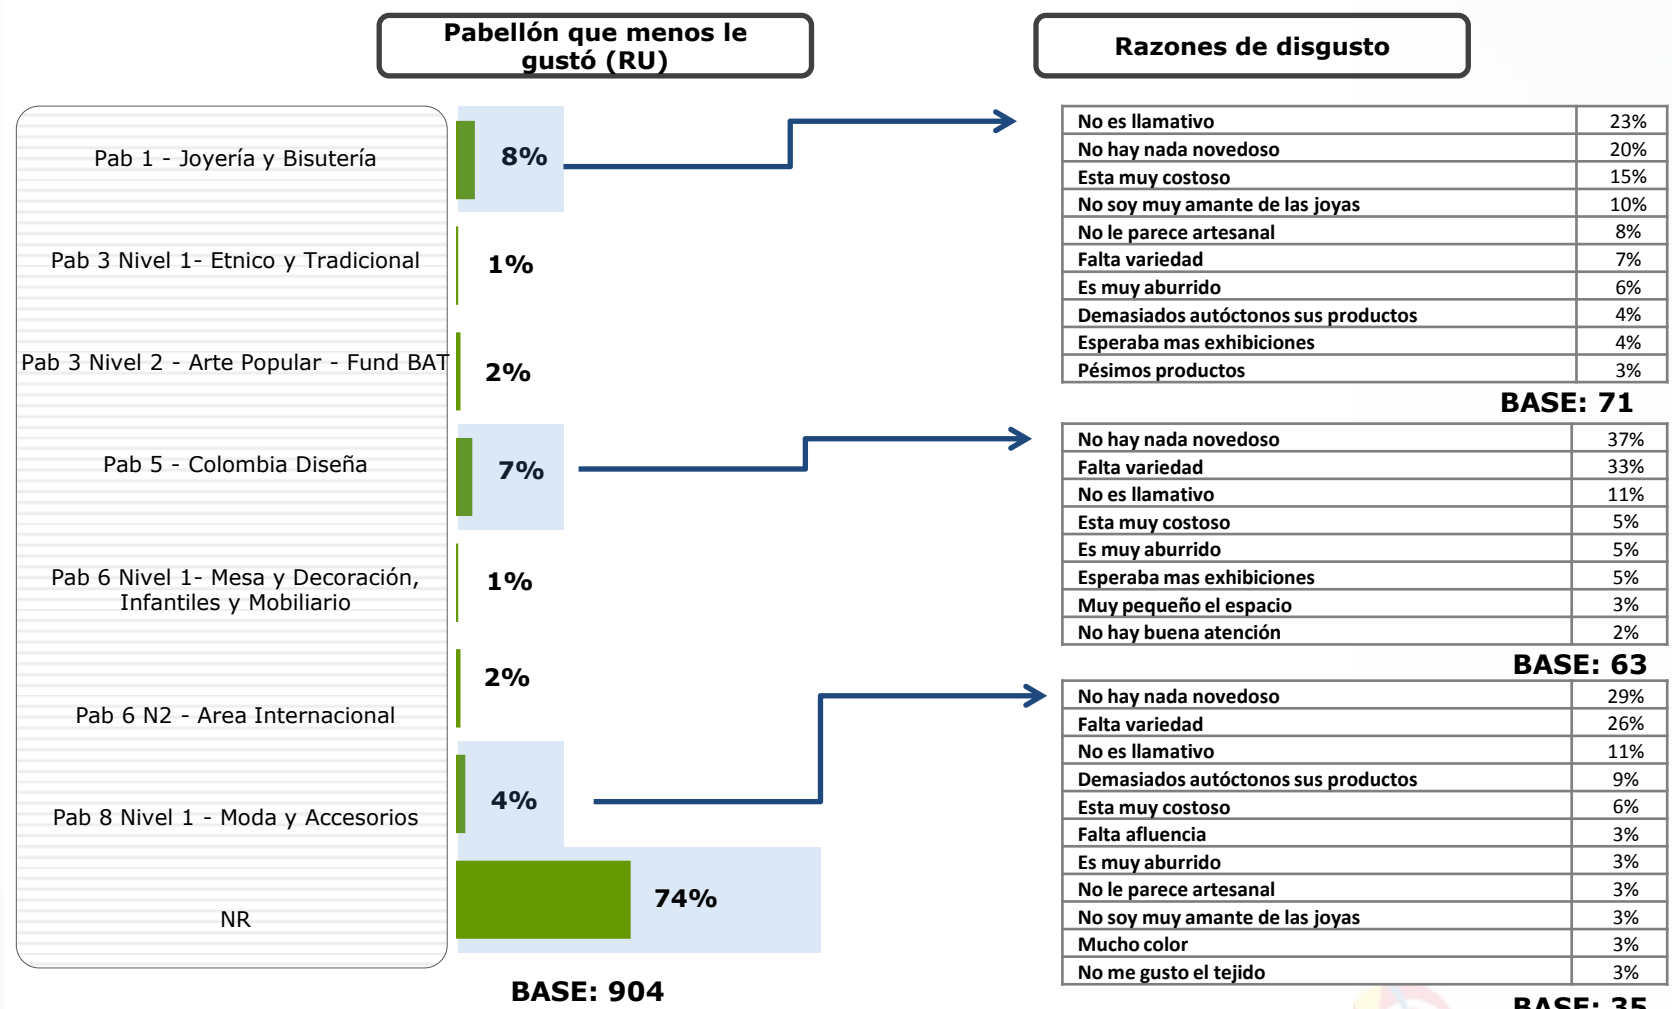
Pabellón que menos le gustó (RU)

Razones de disgusto

Pab 1 - Joyería y Bisutería

8%

Pab 3 Nivel 1- Etnico y Tradicional

1%

Pab 3 Nivel 2 - Arte Popular - Fund BAT

2%

Pab 5 - Colombia Diseña

7%

Pab 6 Nivel 1- Mesa y Decoración, Infantiles y Mobiliario

1%

2%

Pab 6 N2 - Area Internacional

Pab 8 Nivel 1 - Moda y Accesorios

4%

NR

74%

BASE: 904

| No es llamativo | 23% |
|---|---|
| No hay nada novedoso | 20% |
| Esta muy costoso | 15% |
| No soy muy amante de las joyas | 10% |
| No le parece artesanal | 8% |
| Falta variedad | 7% |
| Es muy aburrido | 6% |
| Demasiados autóctonos sus productos | 4% |
| Esperaba mas exhibiciones | 4% |
| Pésimos productos | 3% |

BASE: 71

| No hay nada novedoso | 37% |
|---|---|
| Falta variedad | 33% |
| No es llamativo | 11% |
| Esta muy costoso | 5% |
| Es muy aburrido | 5% |
| Esperaba mas exhibiciones | 5% |
| Muy pequeño el espacio | 3% |
| No hay buena atención | 2% |

BASE: 63

| No hay nada novedoso | 29% |
|---|---|
| Falta variedad | 26% |
| No es llamativo | 11% |
| Demasiados autóctonos sus productos | 9% |
| Esta muy costoso | 6% |
| Falta afluencia | 3% |
| Es muy aburrido | 3% |
| No le parece artesanal | 3% |
| No soy muy amante de las joyas | 3% |
| Mucho color | 3% |
| No me gusto el tejido | 3% |

BASE: 35